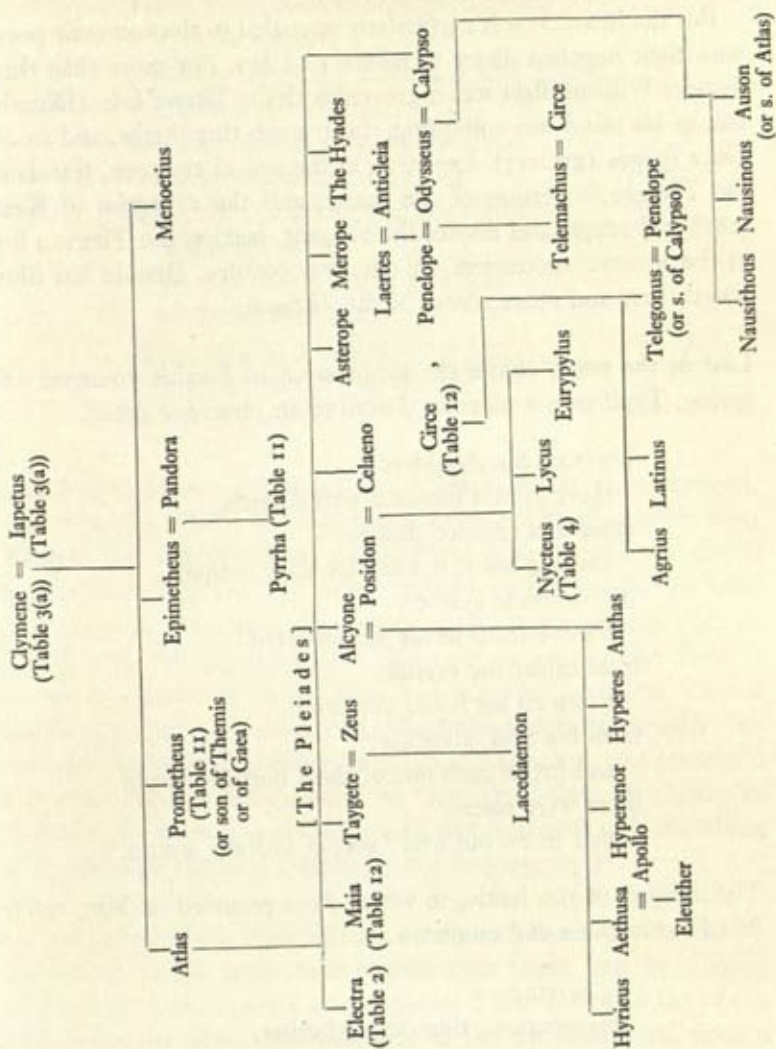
Clymene = Iapetus
(Table 3(a)) (Table 3(a))

Atlas

Prometheus
(Table 11)
(or son of Themis
or of Gaea)

Epimetheus = Pandora

Menoetius

Pyrrha (Table 11)

[The Pleiades]

Electra
(Table 2)

Maia
(Table 12)

Taygete = Zeus

Alcyone
= Posidon = Celaeno

Asterope

Merope

The Hyades

Lacedaemon

Hyrieus

Aethusa
= Apollo

Eleuther

Hyperenor

Hyperes

Anthas

Nycteus
(Table 4)

Lycus

Circe
(Table 12)

Eurypylus

Laertes = Anticleia

Penelope = Odysseus = Calypso

Telemachus = Circe

Agrius

Latinus

Telegonus = Penelope
(or s. of Calypso)

Nausithous

Nausinous

Auson
(or s. of Atlas)